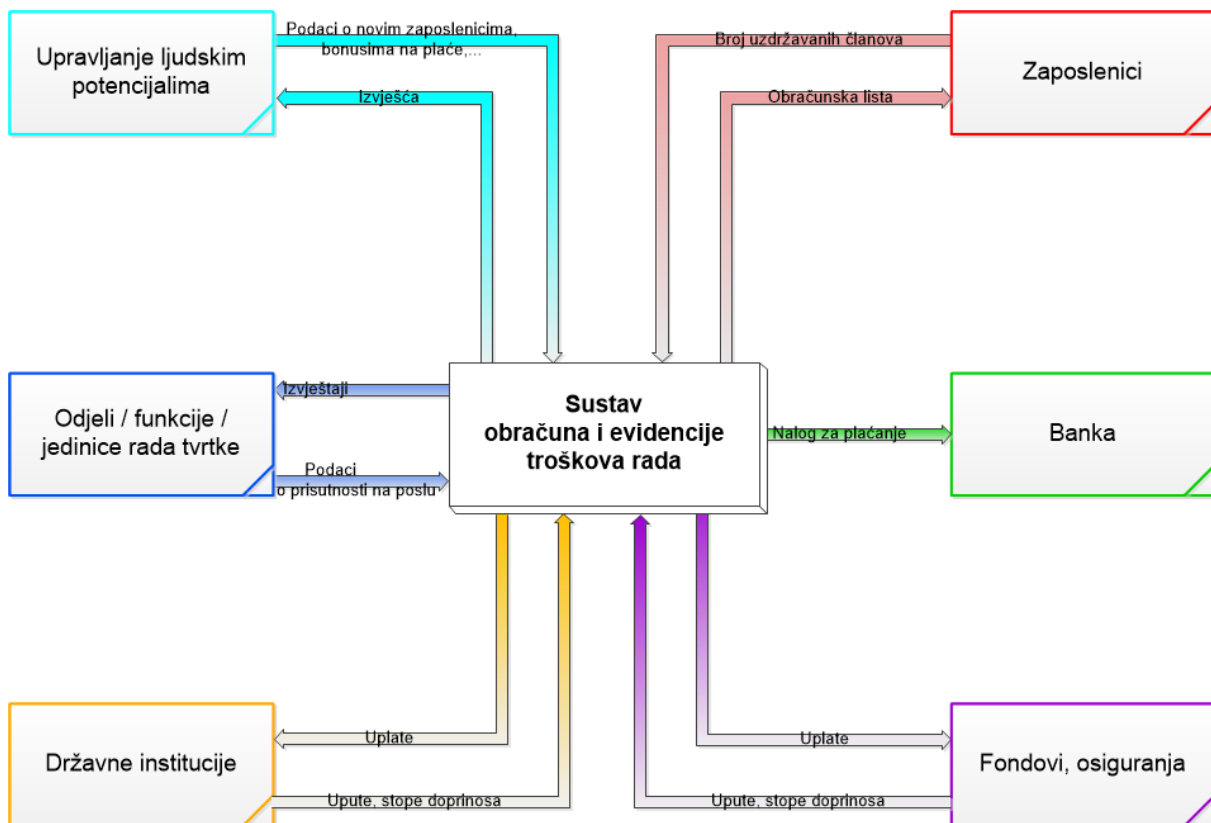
Upravljanje ljudskim potencijalima

Podaci o novim zaposlenicima, bonusima na plaće,...

Izvješća

Broj uzdržavanih članova

Obračunska lista

Zaposlenici

Odjeli / funkcije / jedinice rada tvrtke

Izvještaji

Podaci o prisutnosti na poslu

Sustav obračuna i evidencije troškova rada

Nalog za plaćanje

Banka

Državne institucije

Uplate

Upute, stope doprinosa

Uplate

Upute, stope doprinosa

Fondovi, osiguranja